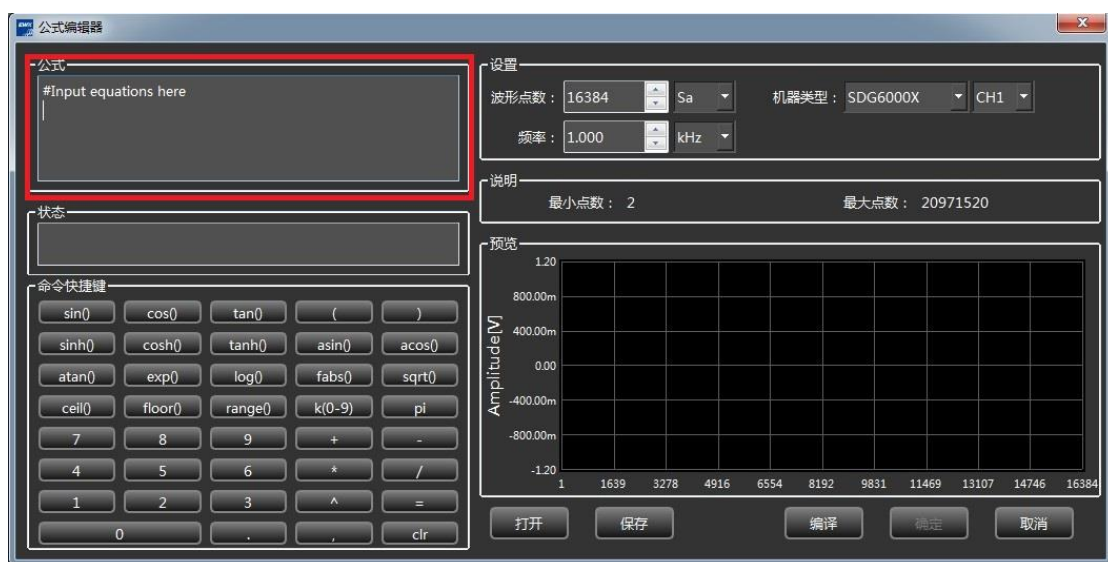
公式编辑器

公式
#Input equations here

状态

命令快捷键
sin() cos() tan() ( )
sinh() cosh() tanh() asin() acos()
atan() exp() log() fabs() sqrt()
ceil() floor() range() k(0-9) pi
7 8 9 + -
4 5 6 * /
1 2 3 ^ =
0 . , clr

设置
波形点数： 16384 Sa
机器类型： SDG6000X CH1
频率： 1.000 kHz

说明
最小点数： 2
最大点数： 20971520

预览
1.20
800.00m
400.00m
0.00
-400.00m
-800.00m
-1.20
Amplitude[V]
1 1639 3278 4916 6554 8192 9831 11469 13107 14746 16384

打开 保存 编译 确定 取消